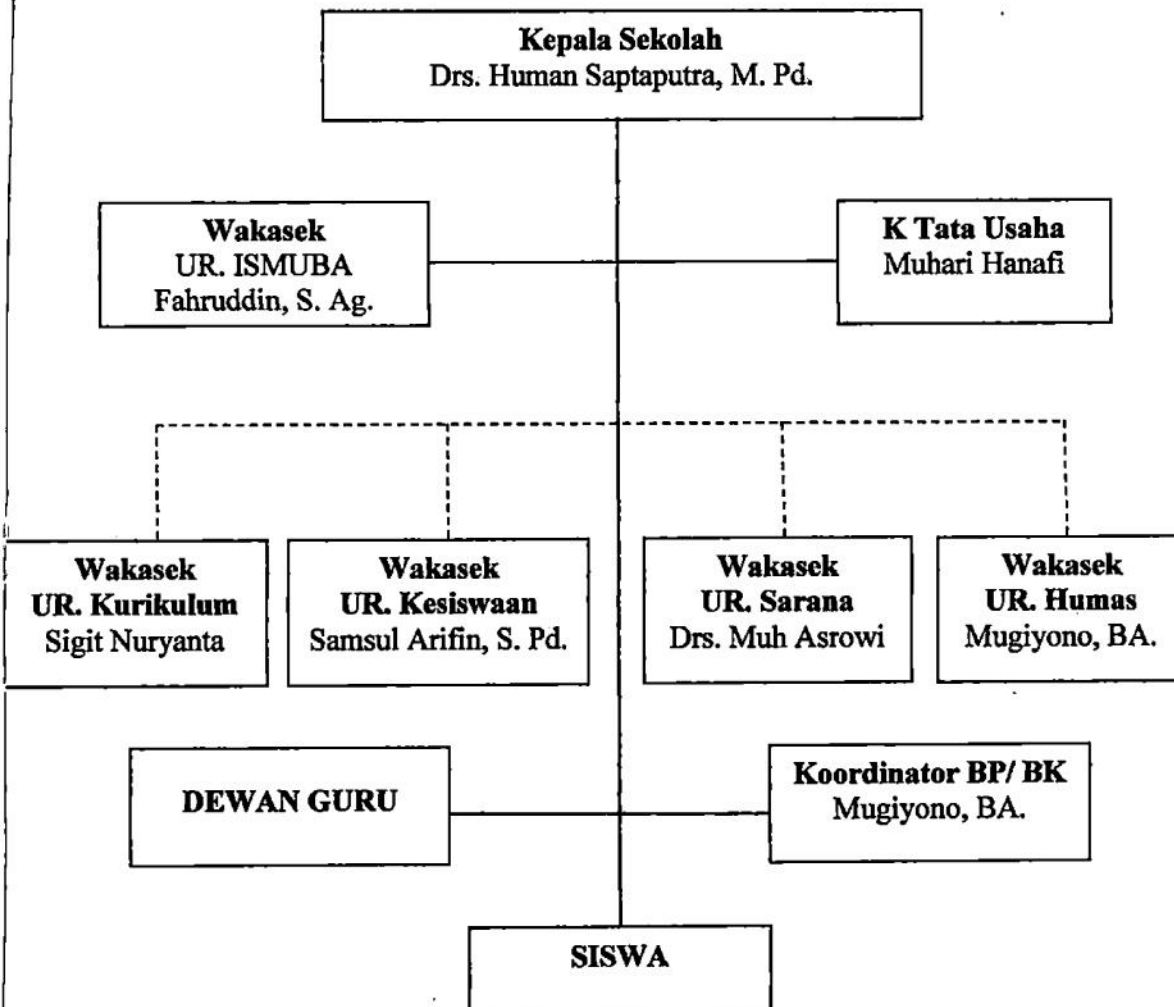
Kepala Sekolah
Drs. Human Saptaputra, M. Pd.

Wakasek
UR. ISMUBA
Fahruddin, S. Ag.

K Tata Usaha
Muhari Hanafi

Wakasek
UR. Kurikulum
Sigit Nuryanta

Wakasek
UR. Kesiswaan
Samsul Arifin, S. Pd.

Wakasek
UR. Sarana
Drs. Muh Asrowi

Wakasek
UR. Humas
Mugiyono, BA.

DEWAN GURU

Koordinator BP/ BK
Mugiyono, BA.

SISWA